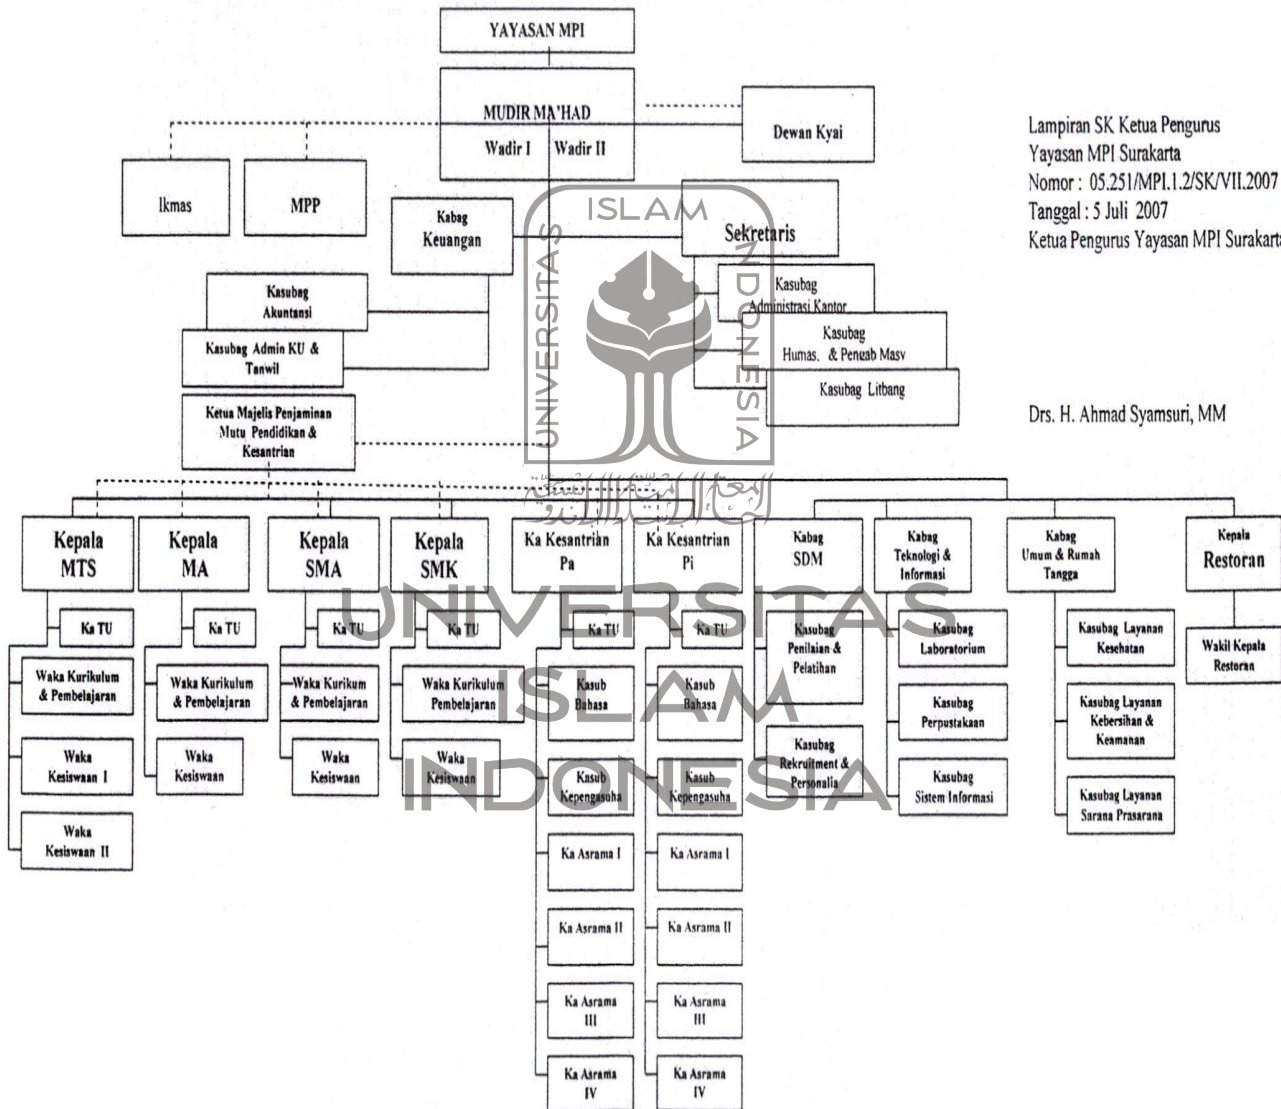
YAYASAN MPI

MUDIR MA'HAD
Wadir I Wadir II

Dewan Kyai

Lampiran SK Ketua Pengurus
Yayasan MPI Surakarta
Nomor : 05.251/MPI.1.2/SK/VII.2007
Tanggal : 5 Juli 2007
Ketua Pengurus Yayasan MPI Surakarta

Drs. H. Ahmad Syamsuri, MM

Ikmas

MPP

Kabag Keuangan

Sekretaris

Kasubag Akuntansi

Kasubag Admin KU & Tanwil

Kasubag Administrasi Kantor

Kasubag Humas. & Pengab Masy

Kasubag Litbang

Ketua Majelis Penjaminan Mutu Pendidikan & Kesantrian

Kepala MTS

Ka TU

Waka Kurikulum & Pembelajaran

Waka Kesiswaan I

Waka Kesiswaan II

Kepala MA

Ka TU

Waka Kurikulum & Pembelajaran

Waka Kesiswaan

Kepala SMA

Ka TU

Waka Kurikum & Pembelajaran

Waka Kesiswaan

Kepala SMK

Ka TU

Waka Kurikulum Pembelajaran

Waka Kesiswaan

Ka Kesantrian Pa

Ka TU

Kasub Bahasa

Kasub Kepengasuha

Ka Asrama I

Ka Asrama II

Ka Asrama III

Ka Asrama IV

Ka Kesantrian Pi

Ka TU

Kasub Bahasa

Kasub Kepengasuha

Ka Asrama I

Ka Asrama II

Ka Asrama III

Ka Asrama IV

Kabag SDM

Kasubag Penilaian & Pelatihan

Kasubag Rekruitment & Personalia

Kabag Teknologi & Informasi

Kasubag Laboratorium

Kasubag Perpustakaan

Kasubag Sistem Informasi

Kabag Umum & Rumah Tangga

Kasubag Layanan Kesehatan

Kasubag Layanan Kebersihan & Keamanan

Kasubag Layanan Sarana Prasarana

Kepala Restoran

Wakil Kepala Restoran

ISLAM
UNIVERSITAS
INDONESIA
UNIVERSITAS
ISLAM
INDONESIA